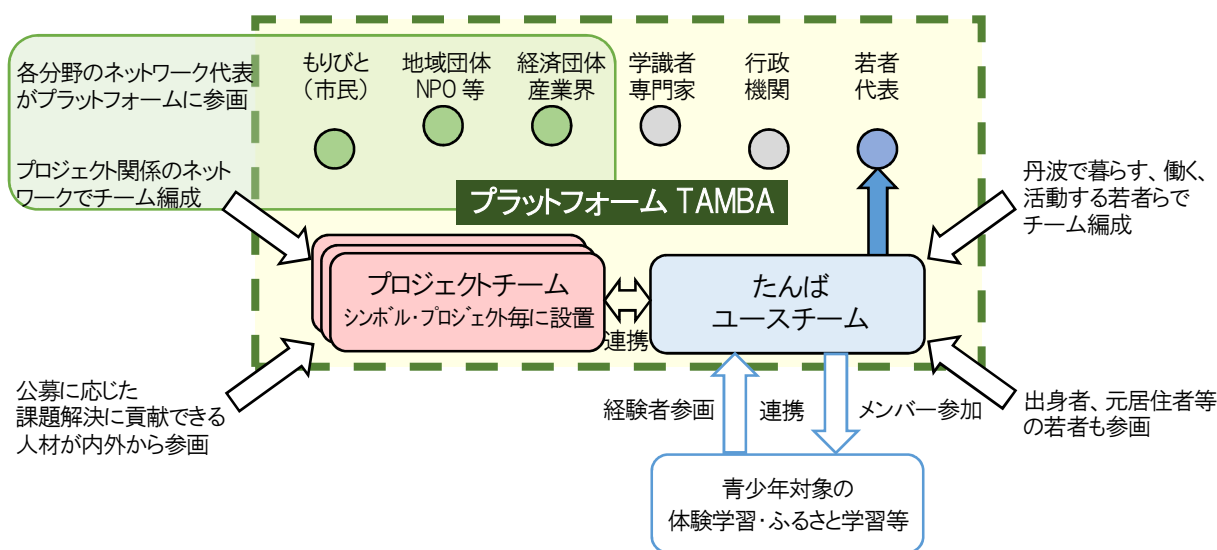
各分野のネットワーク代表がプラットフォームに参画

プロジェクト関係のネットワークでチーム編成

もりびと（市民）

地域団体 NPO 等

経済団体 産業界

学識者 専門家

行政 機関

若者 代表

プラットフォーム TAMBA

丹波で暮らす、働く、活動する若者らでチーム編成

プロジェクトチーム
シンボル・プロジェクト毎に設置

連携

たんば
ユースチーム

公募に応じた課題解決に貢献できる人材が内外から参画

経験者参画

連携

メンバー参加

出身者、元居住者等の若者も参画

青少年対象の
体験学習・ふるさと学習等